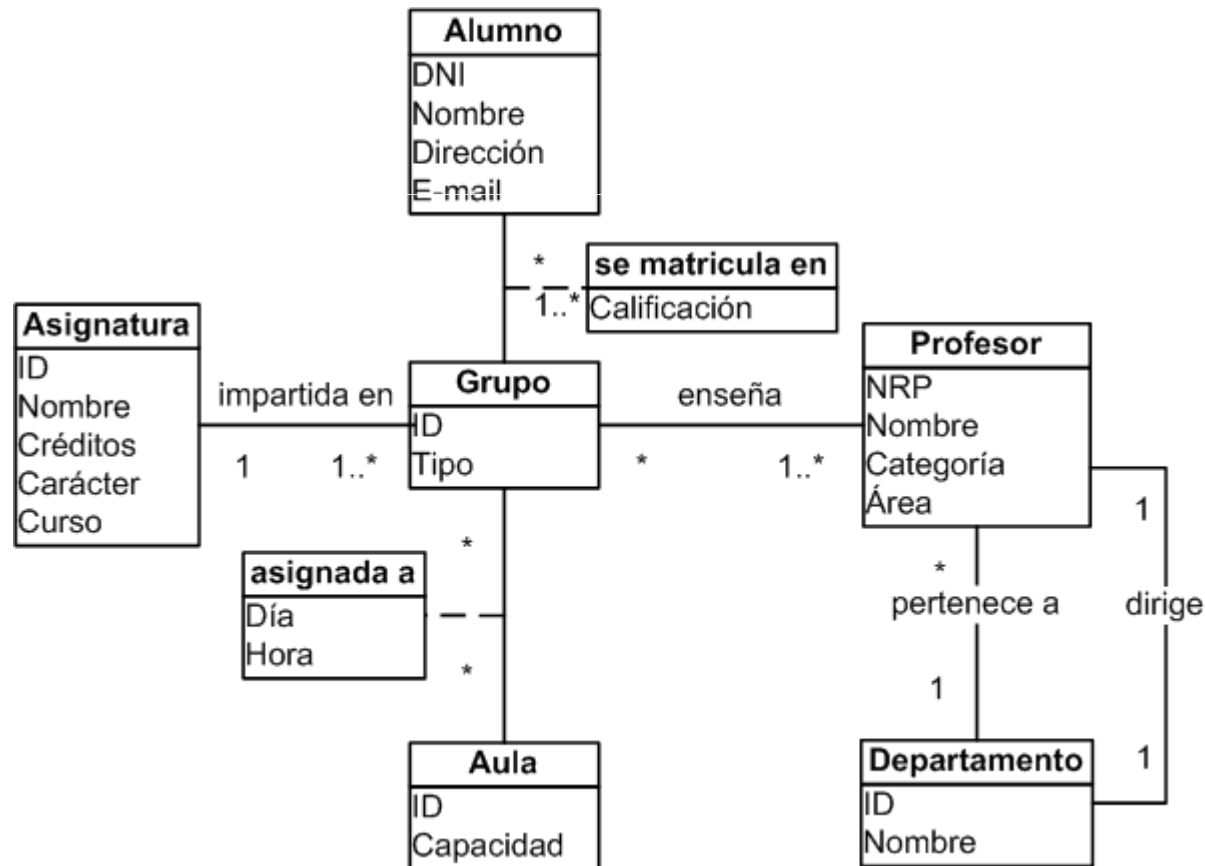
Alumno
DNI
Nombre
Dirección
E-mail

*
se matricula en
1..*
Calificación

Asignatura
ID
Nombre
Créditos
Carácter
Curso

impartida en
1
1..*

Grupo
ID
Tipo

enseña
*
1..*

Profesor
NRP
Nombre
Categoría
Área

1

*
asignada a
Día
Hora
*

*
pertenece a
1

dirige

Aula
ID
Capacidad

Departamento
ID
Nombre

1